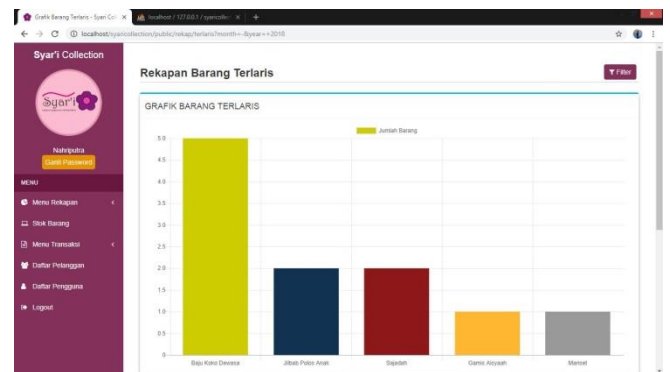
Grafik Barang Terlaris - Syari Col ×
localhost / 127.0.0.1 / syaricollec ×
+

localhost/syaricollection/public/rekap/terlaris?month=-&year=+2018

Syar'i Collection

Syar'i

Nahriputra
Ganti Password

MENU
Menu Rekapan
Stok Barang
Menu Transaksi
Daftar Pelanggan
Daftar Pengguna
Logout

Rekapan Barang Terlaris

Filter

GRAFIK BARANG TERLARIS

Jumlah Barang

5.0
4.5
4.0
3.5
3.0
2.5
2.0
1.5
1.0
0.5
0

Baju Koko Dewasa
Jilbab Polos Anak
Sajadah
Gamis Aisyaah
Manset